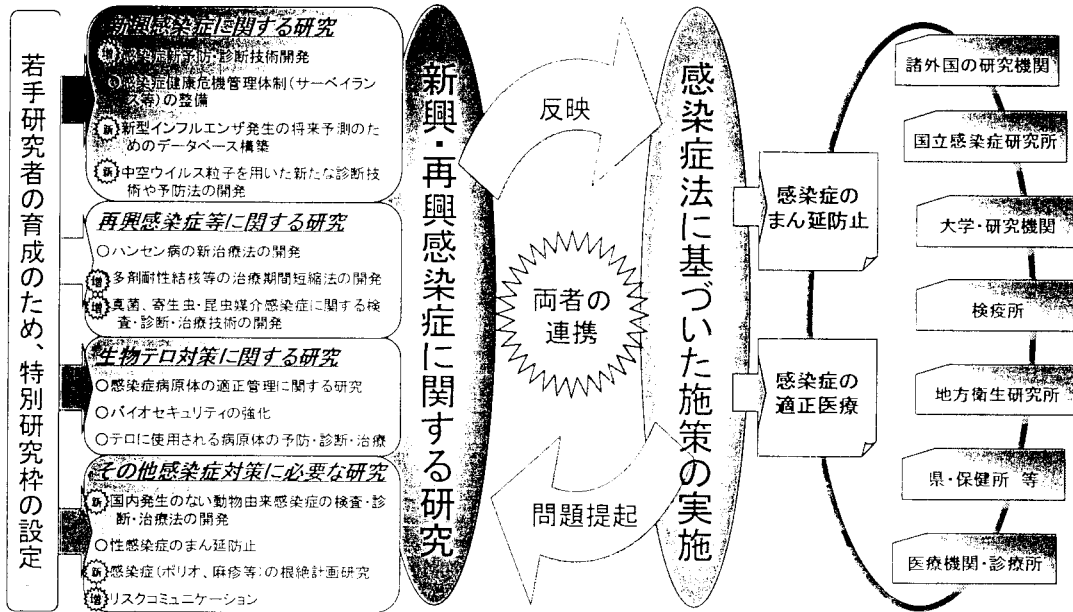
若手研究者の育成のため、特別研究枠の設定

新興感染症に関する研究
(増)感染症新予防・診断技術開発
○感染症健康危機管理体制(サーベイランス等)の整備
(新)新型インフルエンザ発生の将来予測のためのデータベース構築
(新)中空ウイルス粒子を用いた新たな診断技術や予防法の開発

再興感染症等に関する研究
○ハンセン病の新治療法の開発
(増)多剤耐性結核等の治療期間短縮法の開発
(増)真菌、寄生虫・昆虫媒介感染症に関する検査・診断・治療技術の開発

生物テロ対策に関する研究
○感染症病原体の適正管理に関する研究
○バイオセキュリティの強化
○テロに使用される病原体の予防・診断・治療

その他感染症対策に必要な研究
(新)国内発生のない動物由来感染症の検査・診断・治療法の開発
○性感染症のまん延防止
(新)感染症(ポリオ、麻疹等)の根絶計画研究
(増)リスクコミュニケーション

新興・再興感染症に関する研究

反映

両者の連携

問題提起

感染症法に基づいた施策の実施

感染症のまん延防止

感染症の適正医療

諸外国の研究機関

国立感染症研究所

大学・研究機関

検疫所

地方衛生研究所

県・保健所 等

医療機関・診療所